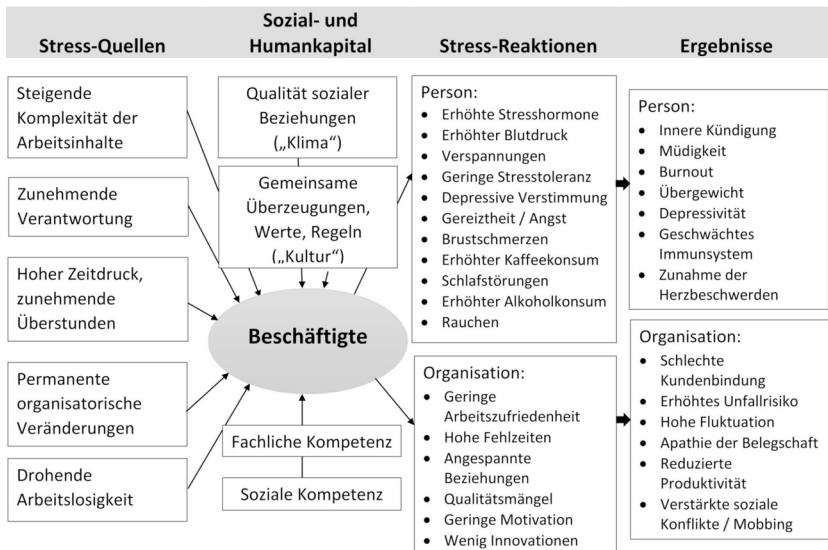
Stress-Quellen

Sozial- und Humankapital

Stress-Reaktionen

Ergebnisse

Steigende Komplexität der Arbeitsinhalte

Zunehmende Verantwortung

Hoher Zeitdruck, zunehmende Überstunden

Permanente organisatorische Veränderungen

Drohende Arbeitslosigkeit

Qualität sozialer Beziehungen („Klima")

Gemeinsame Überzeugungen, Werte, Regeln („Kultur")

Beschäftigte

Fachliche Kompetenz

Soziale Kompetenz

Person:
- Erhöhte Stresshormone
- Erhöhter Blutdruck
- Verspannungen
- Geringe Stresstoleranz
- Depressive Verstimmung
- Gereiztheit / Angst
- Brustschmerzen
- Erhöhter Kaffeekonsum
- Schlafstörungen
- Erhöhter Alkoholkonsum
- Rauchen

Organisation:
- Geringe Arbeitszufriedenheit
- Hohe Fehlzeiten
- Angespannte Beziehungen
- Qualitätsmängel
- Geringe Motivation
- Wenig Innovationen

Person:
- Innere Kündigung
- Müdigkeit
- Burnout
- Übergewicht
- Depressivität
- Geschwächtes Immunsystem
- Zunahme der Herzbeschwerden

Organisation:
- Schlechte Kundenbindung
- Erhöhtes Unfallrisiko
- Hohe Fluktuation
- Apathie der Belegschaft
- Reduzierte Produktivität
- Verstärkte soziale Konflikte / Mobbing